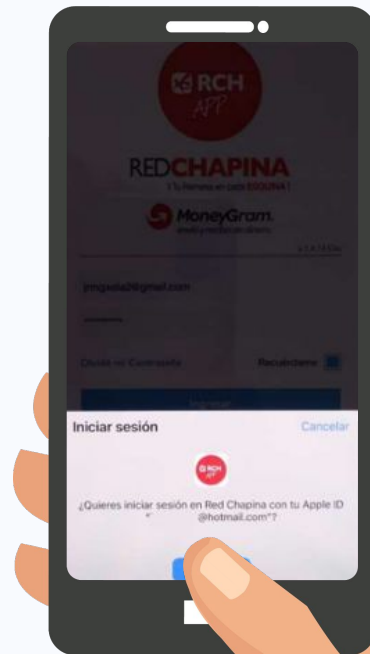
RCH APP

REDCHAPINA

¡Tu Remesa en cada ESQUINA!

MoneyGram.

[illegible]

jmgsala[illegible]@gmail.com

Olvidé mi Contraseña

Recuérdame

Ingresar

Iniciar sesión

Cancelar

RCH APP

¿Quieres iniciar sesión en Red Chapina con tu Apple ID "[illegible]@hotmail.com"?